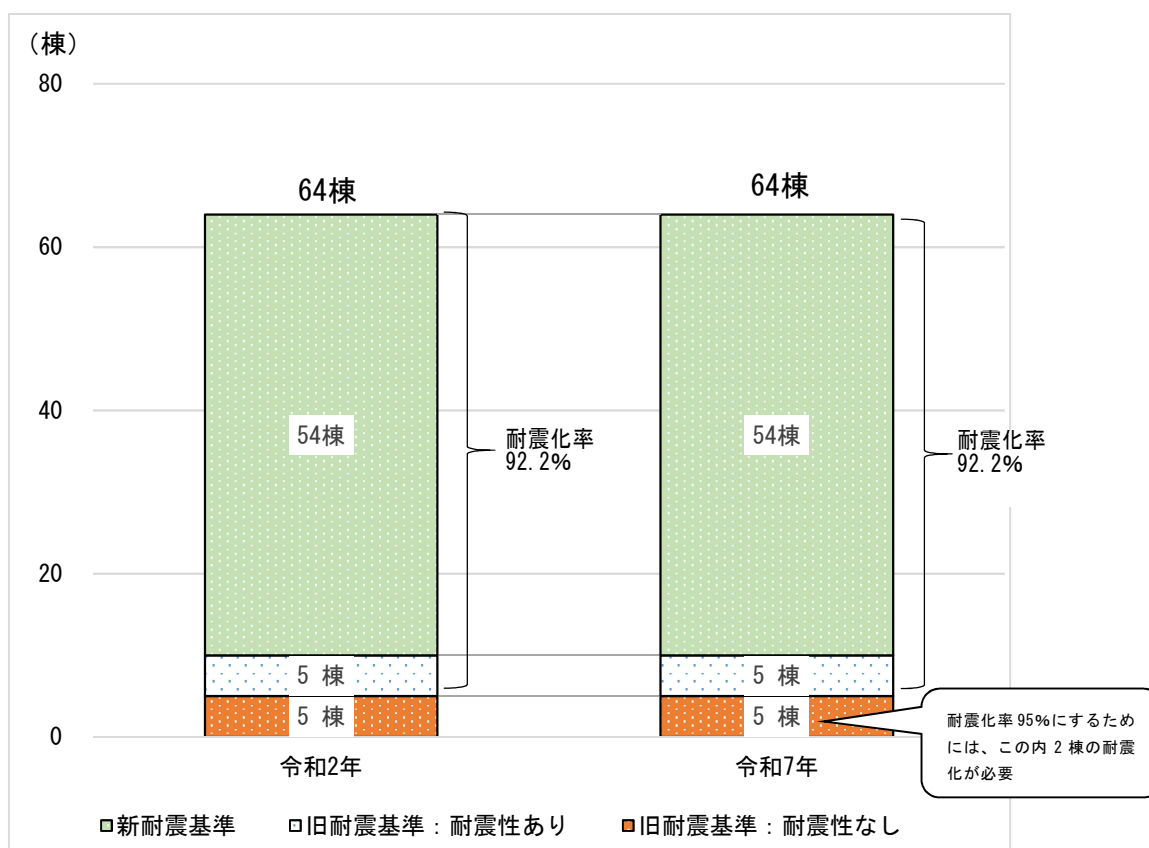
（棟）
80
60
40
20
0

64棟
54棟
5 棟
5 棟
耐震化率
92.2%
令和2年

64棟
54棟
5 棟
5 棟
耐震化率
92.2%
令和7年

耐震化率 95%にするためには、この内 2 棟の耐震化が必要

■新耐震基準　□旧耐震基準：耐震性あり　■旧耐震基準：耐震性なし